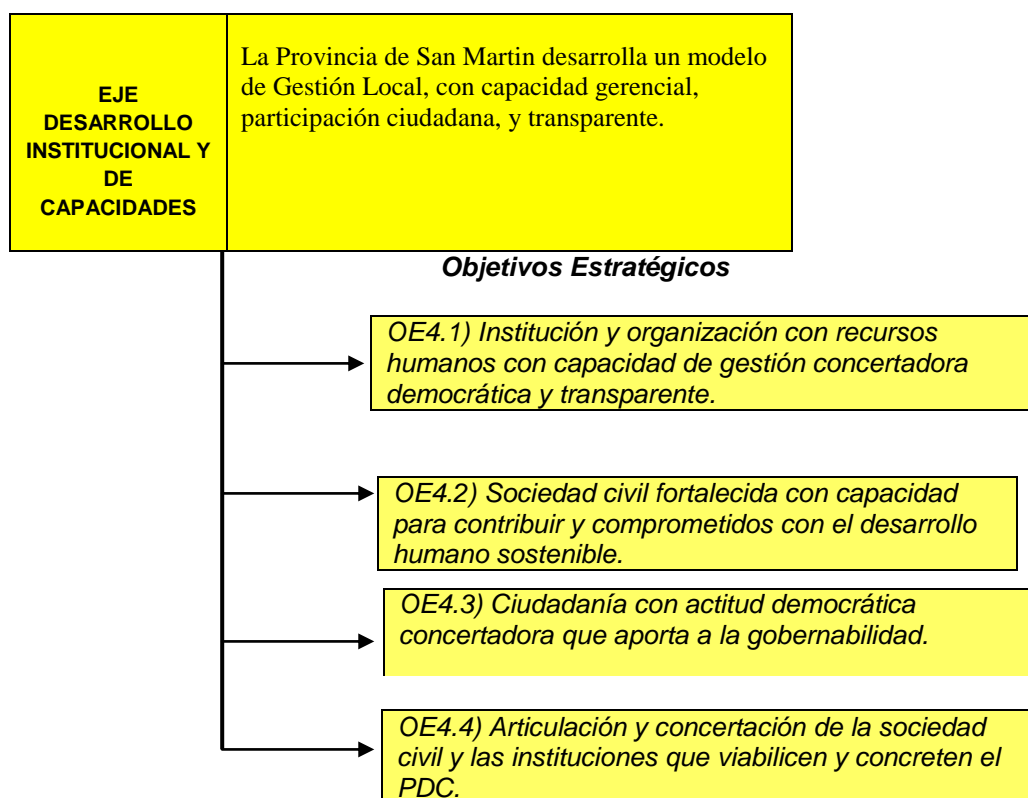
EJE DESARROLLO INSTITUCIONAL Y DE CAPACIDADES

La Provincia de San Martin desarrolla un modelo de Gestión Local, con capacidad gerencial, participación ciudadana, y transparente.

Objetivos Estratégicos

OE4.1) Institución y organización con recursos humanos con capacidad de gestión concertadora democrática y transparente.

OE4.2) Sociedad civil fortalecida con capacidad para contribuir y comprometidos con el desarrollo humano sostenible.

OE4.3) Ciudadanía con actitud democrática concertadora que aporta a la gobernabilidad.

OE4.4) Articulación y concertación de la sociedad civil y las instituciones que viabilicen y concreten el PDC.